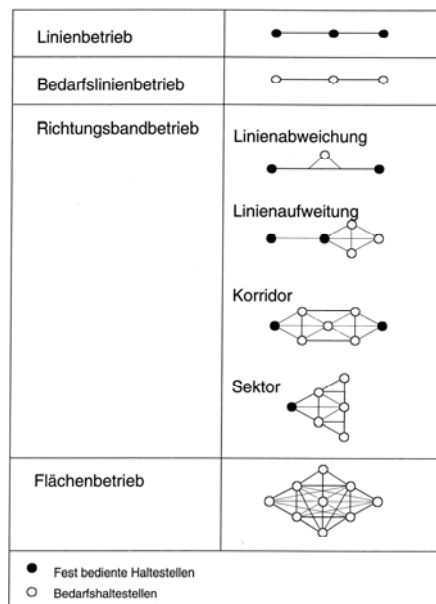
| | |
|---|---|
| Linienbetrieb | |
| Bedarfslinienbetrieb | |
| Richtungsbandbetrieb | Linienabweichung<br>Linienaufweitung<br>Korridor<br>Sektor |
| Flächenbetrieb | |

● Fest bediente Haltestellen
○ Bedarfshaltestellen